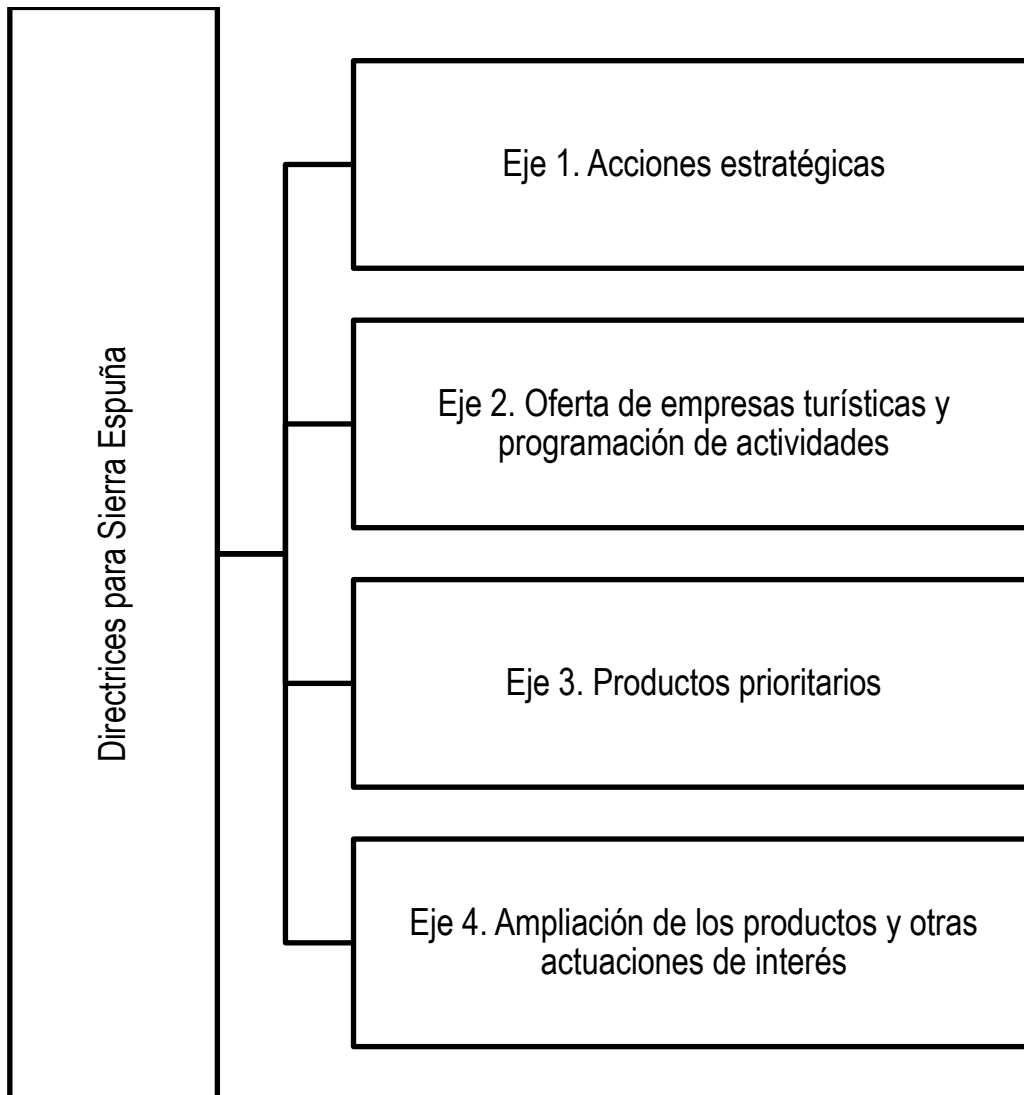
Directrices para Sierra Espuña

Eje 1. Acciones estratégicas

Eje 2. Oferta de empresas turísticas y programación de actividades

Eje 3. Productos prioritarios

Eje 4. Ampliación de los productos y otras actuaciones de interés